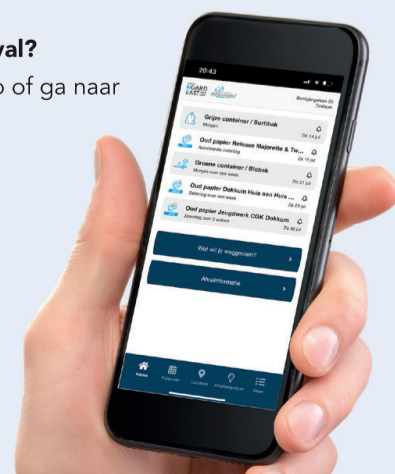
val?

p of ga naar

20:43

Bornjergstaan 25
Dokkum

Grijze container / Sortibak
Morgen
Do 14 jul

Oud papier Release Majorette & Tw...
Aanstaande zaterdag
Za 16 jul

Groene container / Biobak
Morgen over een week
Do 21 jul

Oud papier Dokkum Huis aan Huis ...
Zaterdag over een week
Za 23 jul

Oud papier Jeugdwerk OGK Dokkum
Zaterdag over 2 weken
Za 30 jul

Wat wil je weggooien?

Afvalinformatie

Home
Kalender
Locaties
Afvalwijzer
Meer